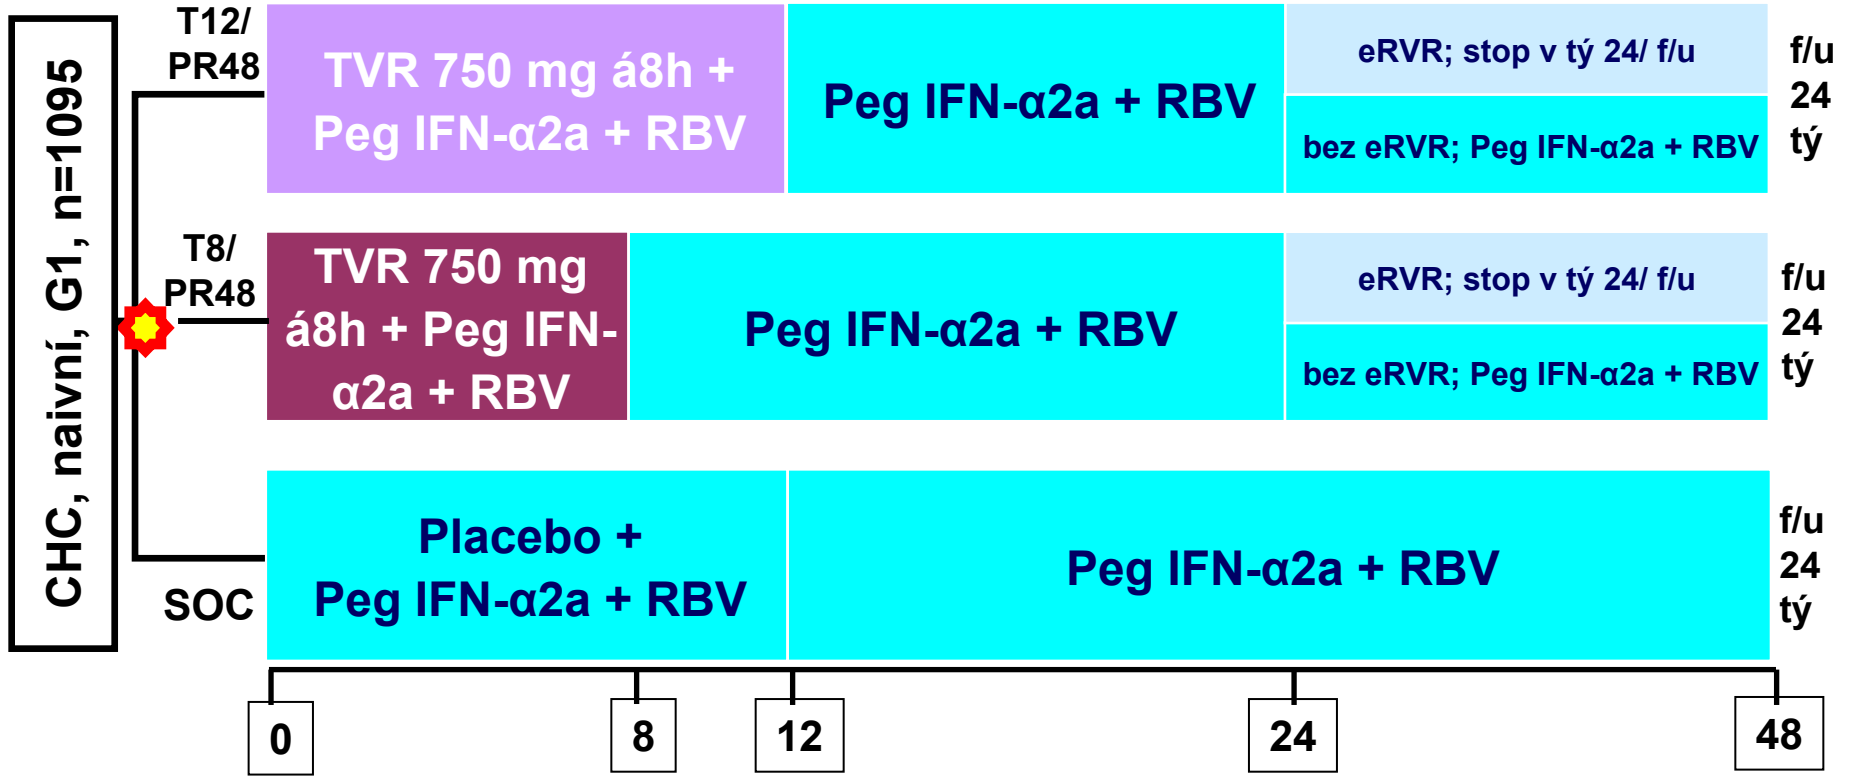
CHC, naivní, G1, n=1095

T12/ PR48

TVR 750 mg á8h + Peg IFN-α2a + RBV

Peg IFN-α2a + RBV

eRVR; stop v tý 24/ f/u

bez eRVR; Peg IFN-α2a + RBV

f/u 24 tý

T8/ PR48

TVR 750 mg á8h + Peg IFN-α2a + RBV

Peg IFN-α2a + RBV

eRVR; stop v tý 24/ f/u

bez eRVR; Peg IFN-α2a + RBV

f/u 24 tý

SOC

Placebo + Peg IFN-α2a + RBV

Peg IFN-α2a + RBV

f/u 24 tý

0

8

12

24

48